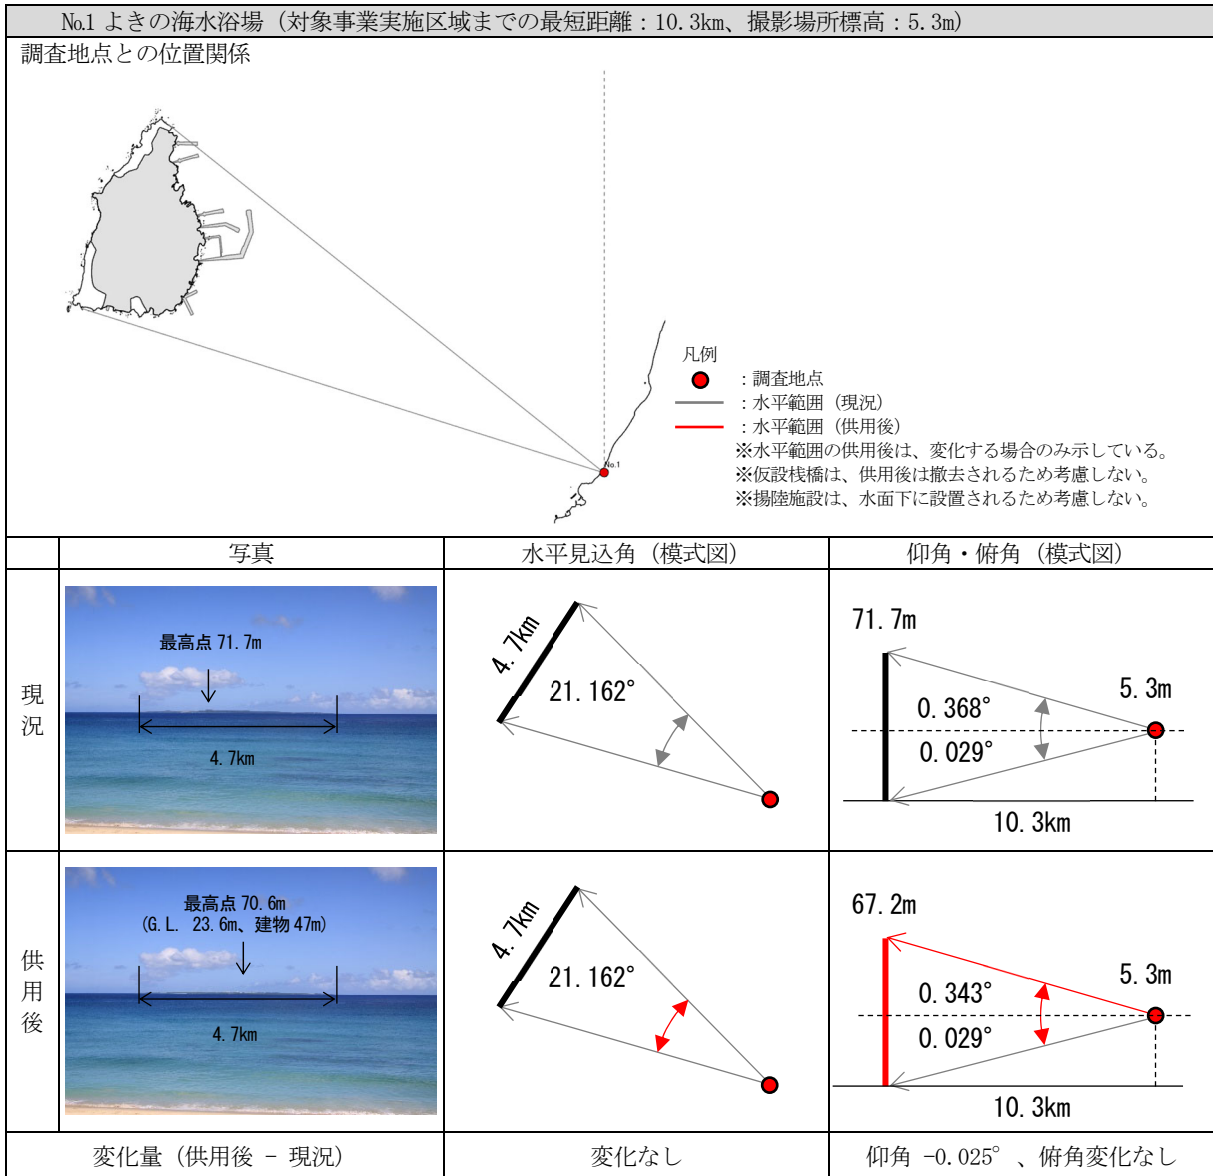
No.1 よきの海水浴場（対象事業実施区域までの最短距離：10.3km、撮影場所標高：5.3m）

調査地点との位置関係

凡例
：調査地点
：水平範囲（現況）
：水平範囲（供用後）
※水平範囲の供用後は、変化する場合のみ示している。
※仮設桟橋は、供用後は撤去されるため考慮しない。
※揚陸施設は、水面下に設置されるため考慮しない。

No.1

| | 写真 | 水平見込角（模式図） | 仰角・俯角（模式図） |
|---|---|---|---|
| 現況 | 最高点 71.7m<br>4.7km | 4.7km<br>21.162° | 71.7m<br>5.3m<br>0.368°<br>0.029°<br>10.3km |
| 供用後 | 最高点 70.6m<br>（G.L. 23.6m、建物 47m）<br>4.7km | 4.7km<br>21.162° | 67.2m<br>5.3m<br>0.343°<br>0.029°<br>10.3km |
| 変化量（供用後 － 現況） | | 変化なし | 仰角 −0.025° 、俯角変化なし |